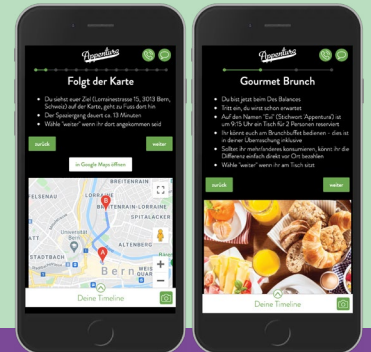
Appenturo

Folgt der Karte

Du siehst euer Ziel (Lorrainestrasse 15, 3013 Bern, Schweiz) auf der Karte, geht zu Fuss dort hin

Der Spaziergang dauert ca. 11 Minuten

Wähle "weiter" wenn ihr dort angekommen seid

zurück

weiter

in Google Maps öffnen

BREITENRAIN

LORRAINE

BREITENRAIN

SPITALACKER

ALTENBERG

Bern

B

A

Deine Timeline

Appenturo

Gourmet Brunch

Du bist jetzt beim Des Balances

Tritt ein, du wirst schon erwartet

Auf den Namen "Evi" (Stichwort Appenturo) ist um 9:15 Uhr ein Tisch für 2 Personen reserviert

Ihr könnt euch am Brunchbuffet bedienen - dies ist in deiner Überraschung inklusive

Solltet ihr mehr/anderes konsumieren, könnt ihr die Differenz einfach direkt vor Ort bezahlen

Wähle "weiter" wenn ihr am Tisch sitzt

zurück

weiter

Deine Timeline